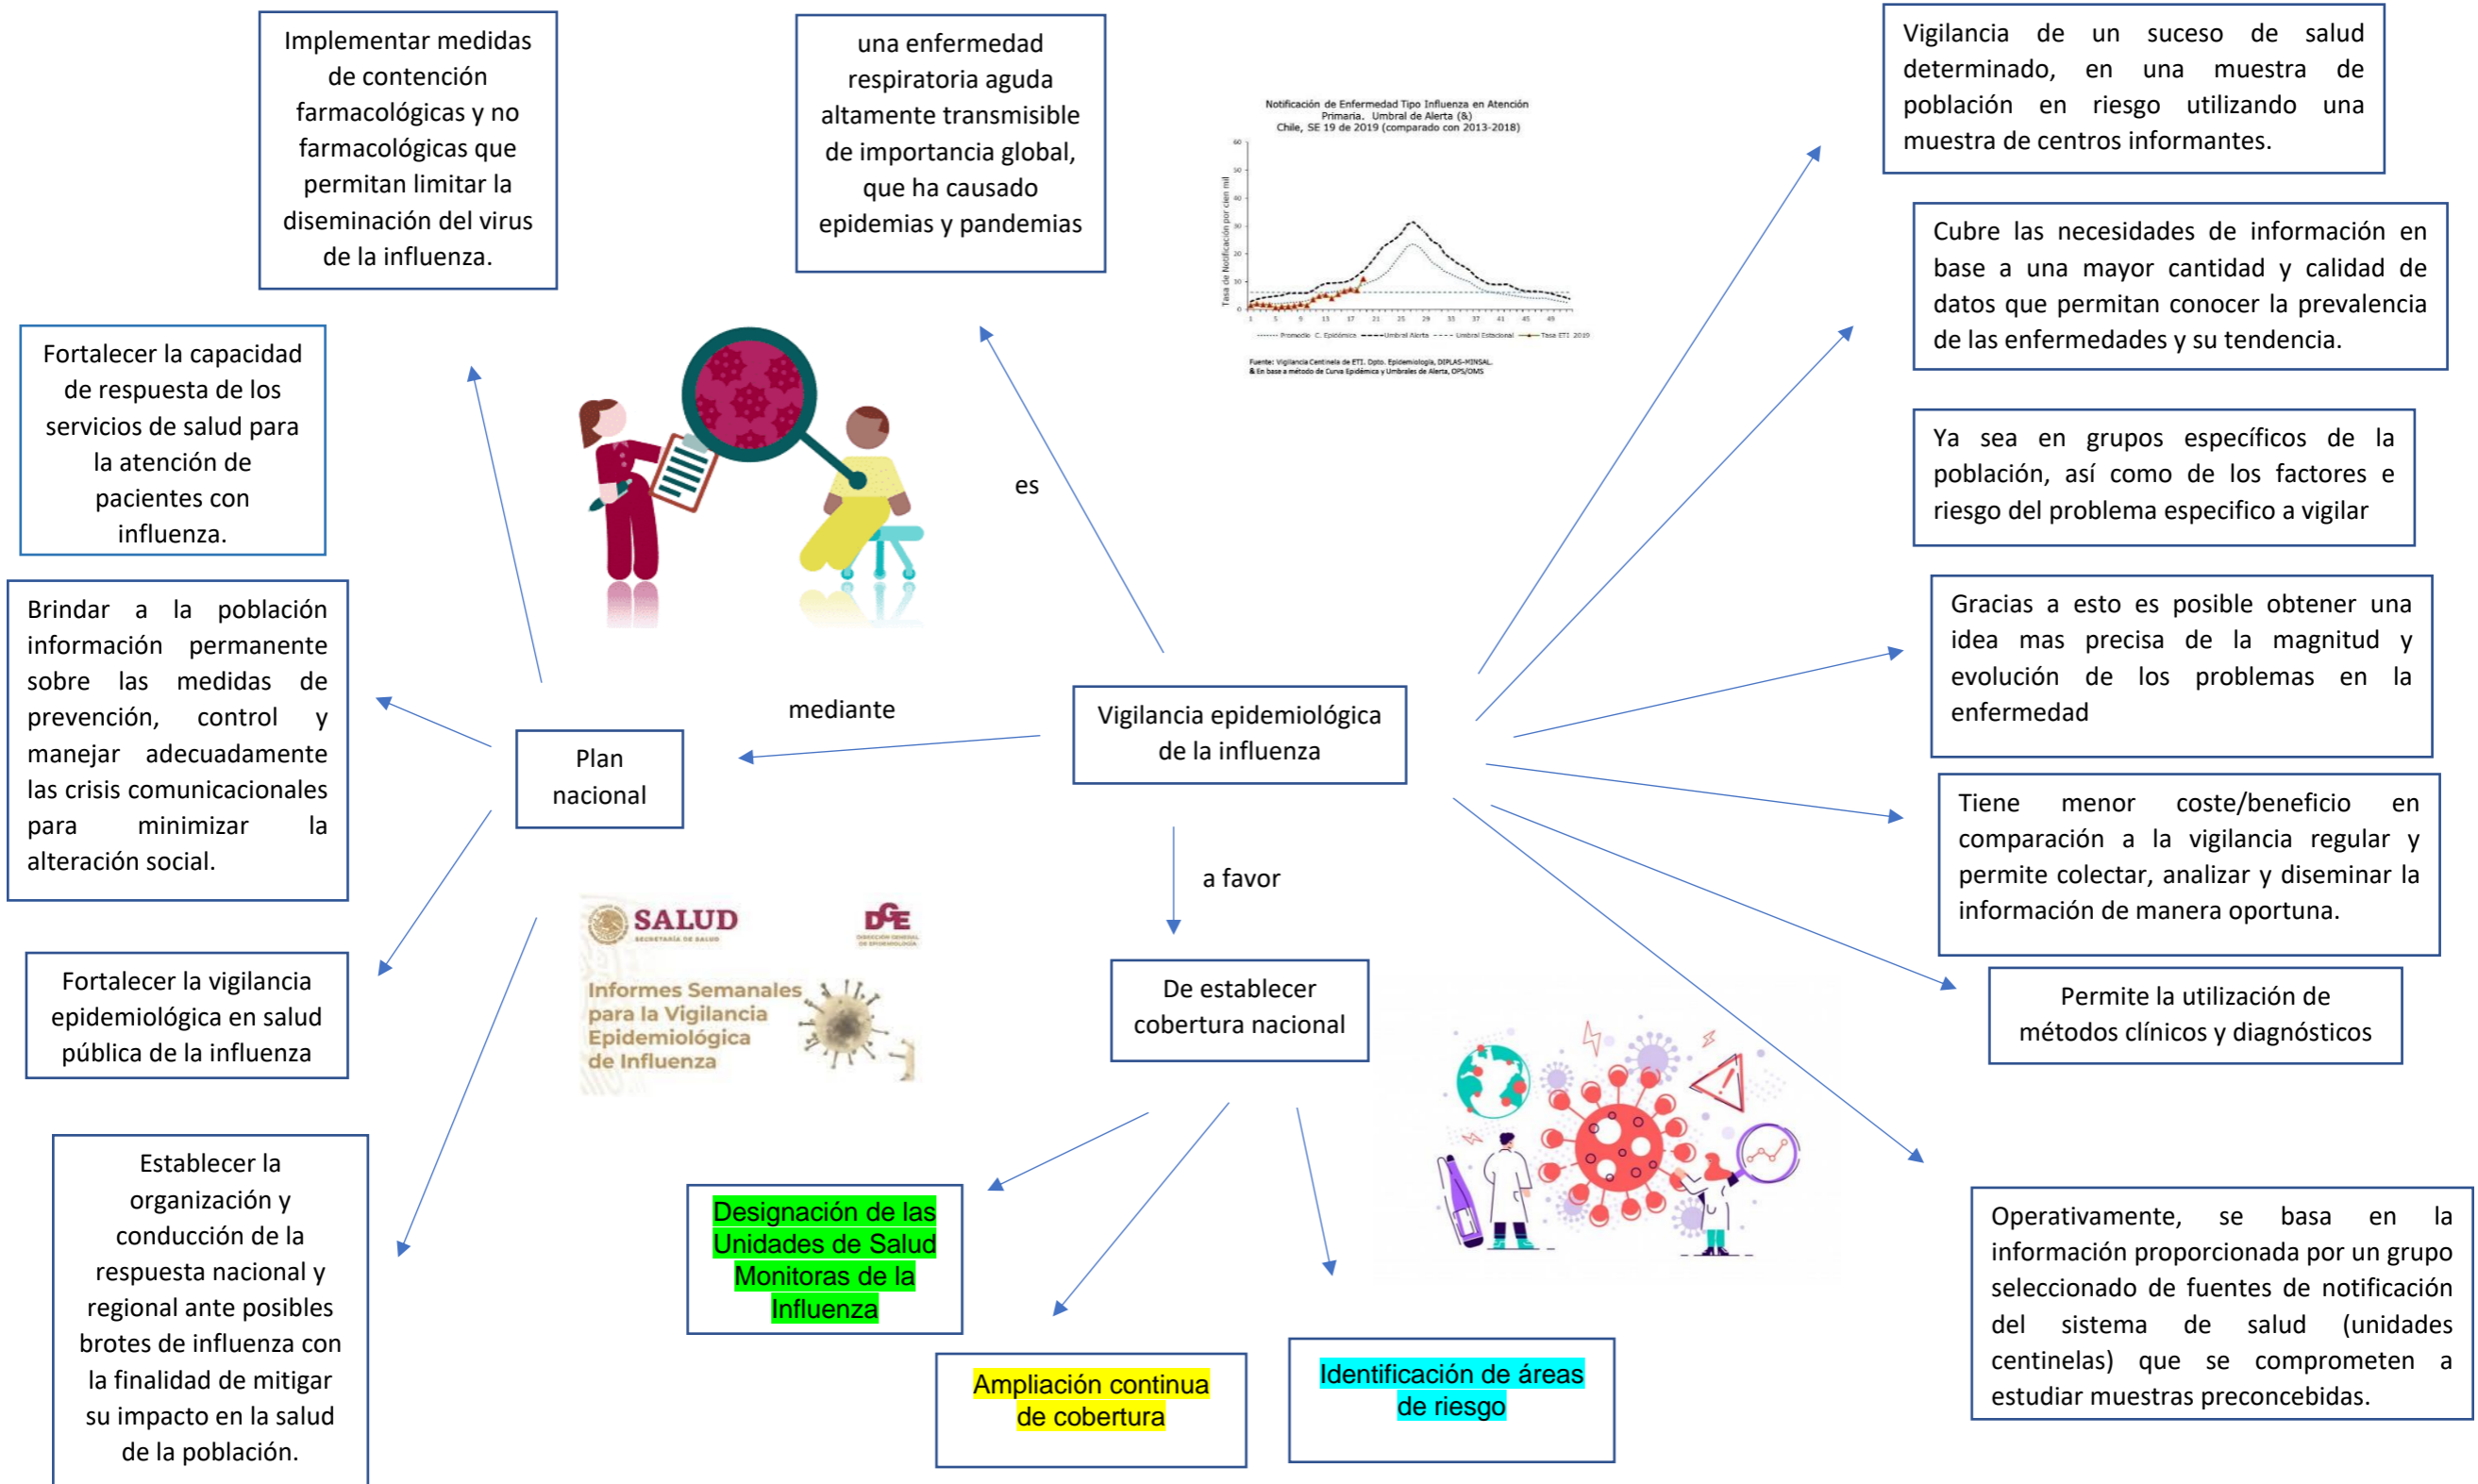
Implementar medidas de contención farmacológicas y no farmacológicas que permitan limitar la diseminación del virus de la influenza.

una enfermedad respiratoria aguda altamente transmisible de importancia global, que ha causado epidemias y pandemias

Notificación de Enfermedad Tipo Influenza en Atención Primaria. Umbral de Alerta (&) Chile, SE 19 de 2019 (comparado con 2013-2018)

Tasa de Notificación por cien mil

Promedio C. Epidémica — Umbral Alerta — Umbral Estacional — Tasa ETI 2019

Fuente: Vigilancia Centinela de ETI. Dpto. Epidemiología, DIPLAS-MINSAL.
& En base a método de Curva Epidémica y Umbrales de Alerta, OPS/OMS

Vigilancia de un suceso de salud determinado, en una muestra de población en riesgo utilizando una muestra de centros informantes.

Cubre las necesidades de información en base a una mayor cantidad y calidad de datos que permitan conocer la prevalencia de las enfermedades y su tendencia.

Fortalecer la capacidad de respuesta de los servicios de salud para la atención de pacientes con influenza.

es

Ya sea en grupos específicos de la población, así como de los factores e riesgo del problema especifico a vigilar

Gracias a esto es posible obtener una idea mas precisa de la magnitud y evolución de los problemas en la enfermedad

Brindar a la población información permanente sobre las medidas de prevención, control y manejar adecuadamente las crisis comunicacionales para minimizar la alteración social.

mediante

Plan nacional

Vigilancia epidemiológica de la influenza

Tiene menor coste/beneficio en comparación a la vigilancia regular y permite colectar, analizar y diseminar la información de manera oportuna.

a favor

SALUD
SECRETARÍA DE SALUD

DGE

Informes Semanales para la Vigilancia Epidemiológica de Influenza

Fortalecer la vigilancia epidemiológica en salud pública de la influenza

De establecer cobertura nacional

Permite la utilización de métodos clínicos y diagnósticos

Establecer la organización y conducción de la respuesta nacional y regional ante posibles brotes de influenza con la finalidad de mitigar su impacto en la salud de la población.

Designación de las Unidades de Salud Monitoras de la Influenza

Operativamente, se basa en la información proporcionada por un grupo seleccionado de fuentes de notificación del sistema de salud (unidades centinelas) que se comprometen a estudiar muestras preconcebidas.

Ampliación continua de cobertura

Identificación de áreas de riesgo